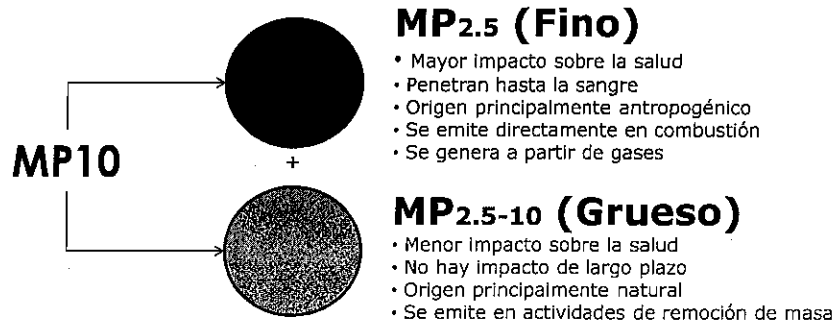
MP10

+

$MP_{2.5}$ (Fino)

• Mayor impacto sobre la salud
• Penetran hasta la sangre
• Origen principalmente antropogénico
• Se emite directamente en combustión
• Se genera a partir de gases

$MP_{2.5-10}$ (Grueso)

• Menor impacto sobre la salud
• No hay impacto de largo plazo
• Origen principalmente natural
• Se emite en actividades de remoción de masa